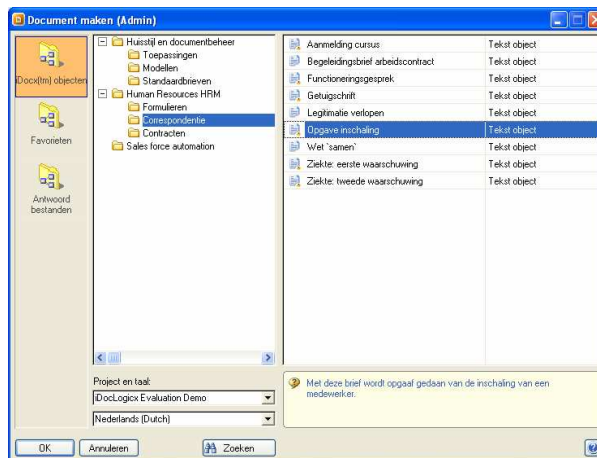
Document maken (Admin)

iDocx(tm) objecten

Favorieten

Antwoord bestanden

Huisstijl en documentbeheer
Toepassingen
Modellen
Standaardbrieven
Human Resources HRM
Formulieren
Correspondentie
Contracten
Sales force automation

| | |
|---|---|
| Aanmelding cursus | Tekst object |
| Begeleidingsbrief arbeidscontract | Tekst object |
| Functioneringsgesprek | Tekst object |
| Getuigschrift | Tekst object |
| Legitimatie verlopen | Tekst object |
| Opgave inschaling | Tekst object |
| Wet `samen` | Tekst object |
| Ziekte: eerste waarschuwing | Tekst object |
| Ziekte: tweede waarschuwing | Tekst object |

Project en taal:
iDocLogicx Evaluation Demo
Nederlands (Dutch)

Met deze brief wordt opgaaf gedaan van de inschaling van een medewerker.

OK
Annuleren
Zoeken